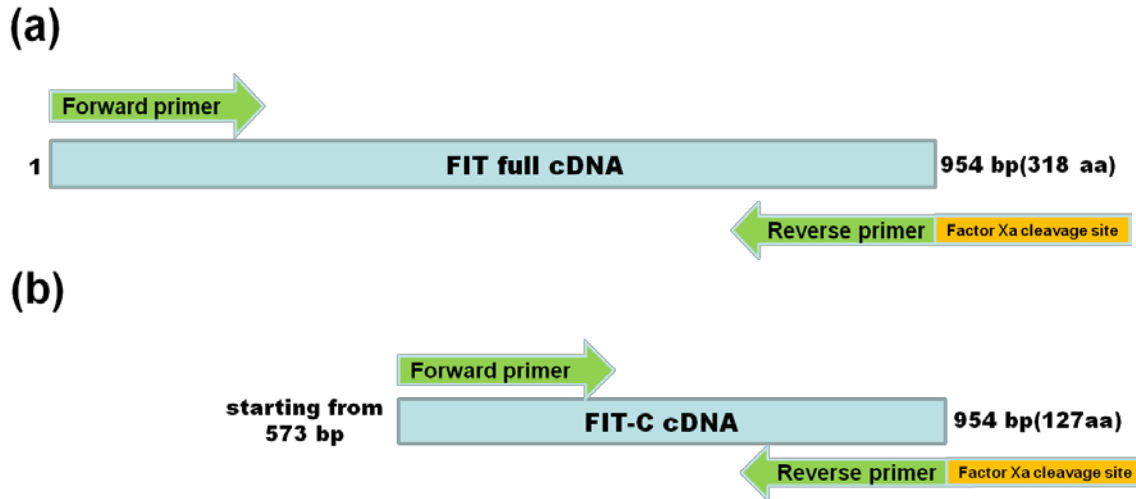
(a)

Forward primer

1

FIT full cDNA

954 bp(318 aa)

Reverse primer

Factor Xa cleavage site

(b)

Forward primer

starting from 573 bp

FIT-C cDNA

954 bp(127aa)

Reverse primer

Factor Xa cleavage site